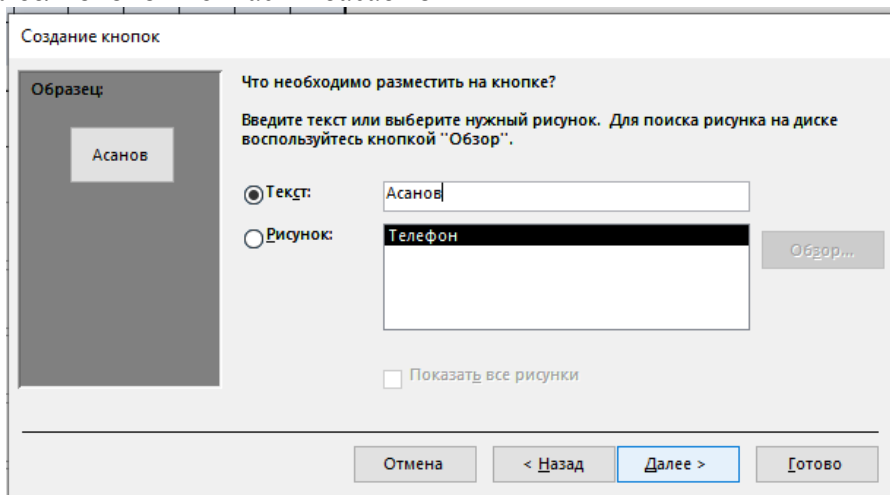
Создание кнопок

Образец:

Асанов

Что необходимо разместить на кнопке?

Введите текст или выберите нужный рисунок. Для поиска рисунка на диске воспользуйтесь кнопкой "Обзор".

Текст: Асанов

Рисунок: Телефон

Обзор...

Показать все рисунки

Отмена

< Назад

Далее >

Готово